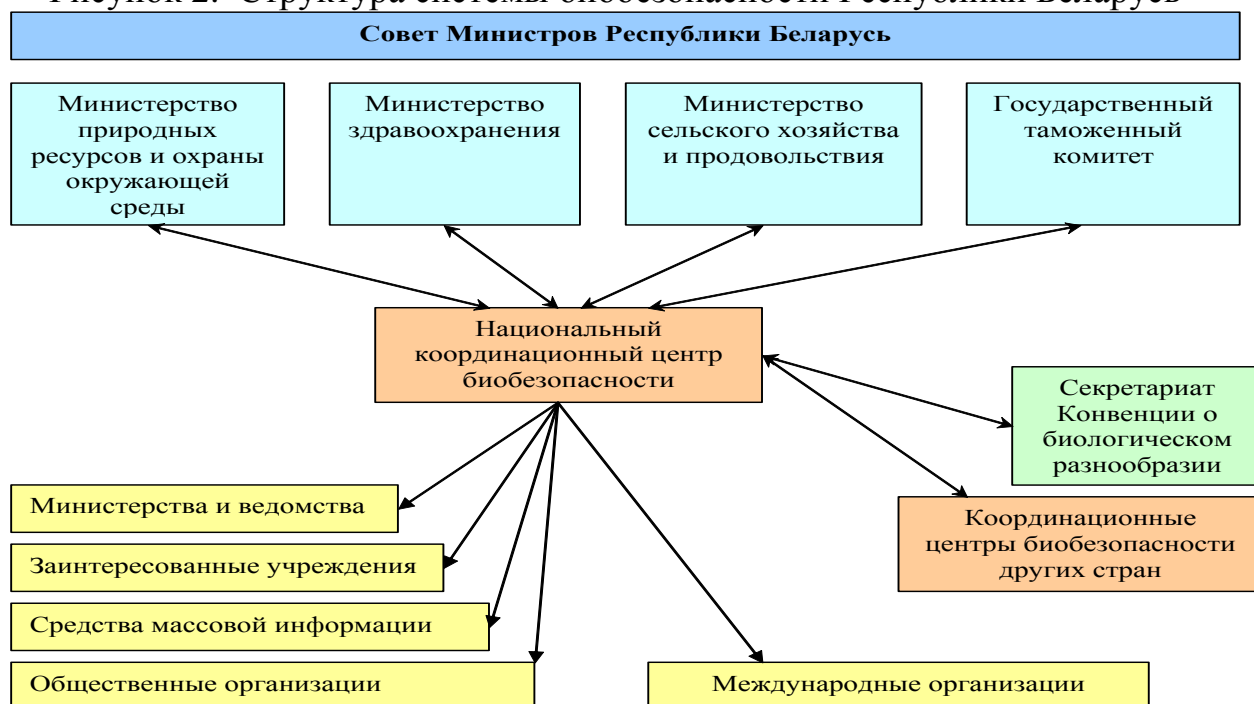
Рисунок 2. Структура системы биобезопасности Республики Беларусь

Совет Министров Республики Беларусь

Министерство природных ресурсов и охраны окружающей среды

Министерство здравоохранения

Министерство сельского хозяйства и продовольствия

Государственный таможенный комитет

Национальный координационный центр биобезопасности

Секретариат Конвенции о биологическом разнообразии

Координационные центры биобезопасности других стран

Министерства и ведомства

Заинтересованные учреждения

Средства массовой информации

Общественные организации

Международные организации